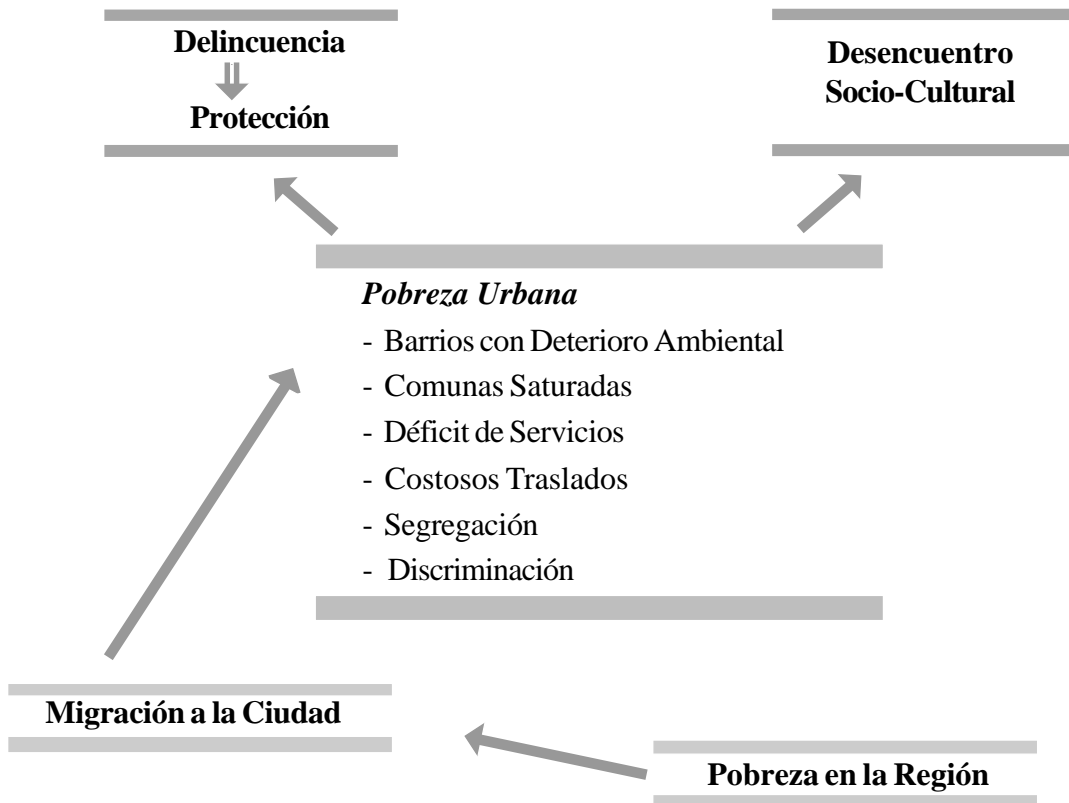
Delincuencia
⇓
Protección

Desencuentro
Socio-Cultural

*Pobreza Urbana*
- Barrios con Deterioro Ambiental
- Comunas Saturadas
- Déficit de Servicios
- Costosos Traslados
- Segregación
- Discriminación

Migración a la Ciudad

Pobreza en la Región